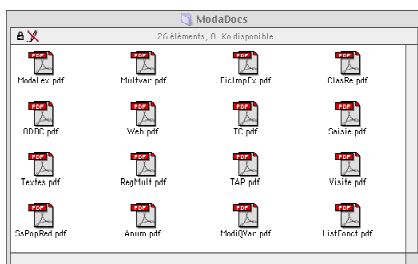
ModaDocs

26 éléments, 0 Ko disponible

PDF ModaLex.pdf
PDF Multvar.pdf
PDF FicImpEx.pdf
PDF ClasRe.pdf
PDF DDDC.pdf
PDF Web.pdf
PDF TC.pdf
PDF Saisie.pdf
PDF Textes.pdf
PDF RegMult.pdf
PDF TAP.pdf
PDF Visite.pdf
PDF GrPopRed.pdf
PDF Anum.pdf
PDF ModQVar.pdf
PDF ListFonct.pdf